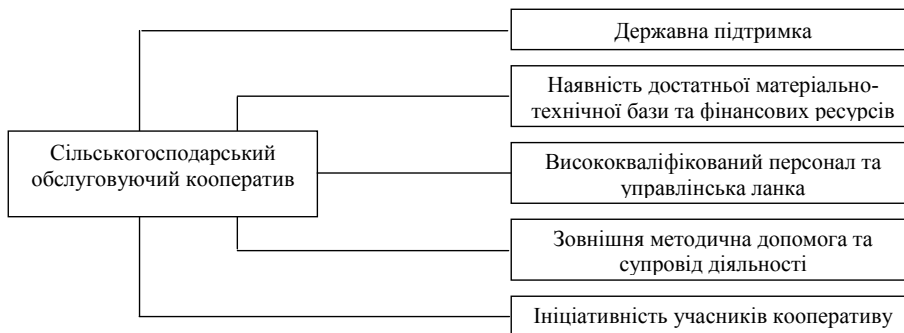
Сільськогосподарський обслуговуючий кооператив

Державна підтримка

Наявність достатньої матеріально-технічної бази та фінансових ресурсів

Висококваліфікований персонал та управлінська ланка

Зовнішня методична допомога та супровід діяльності

Ініціативність учасників кооперативу